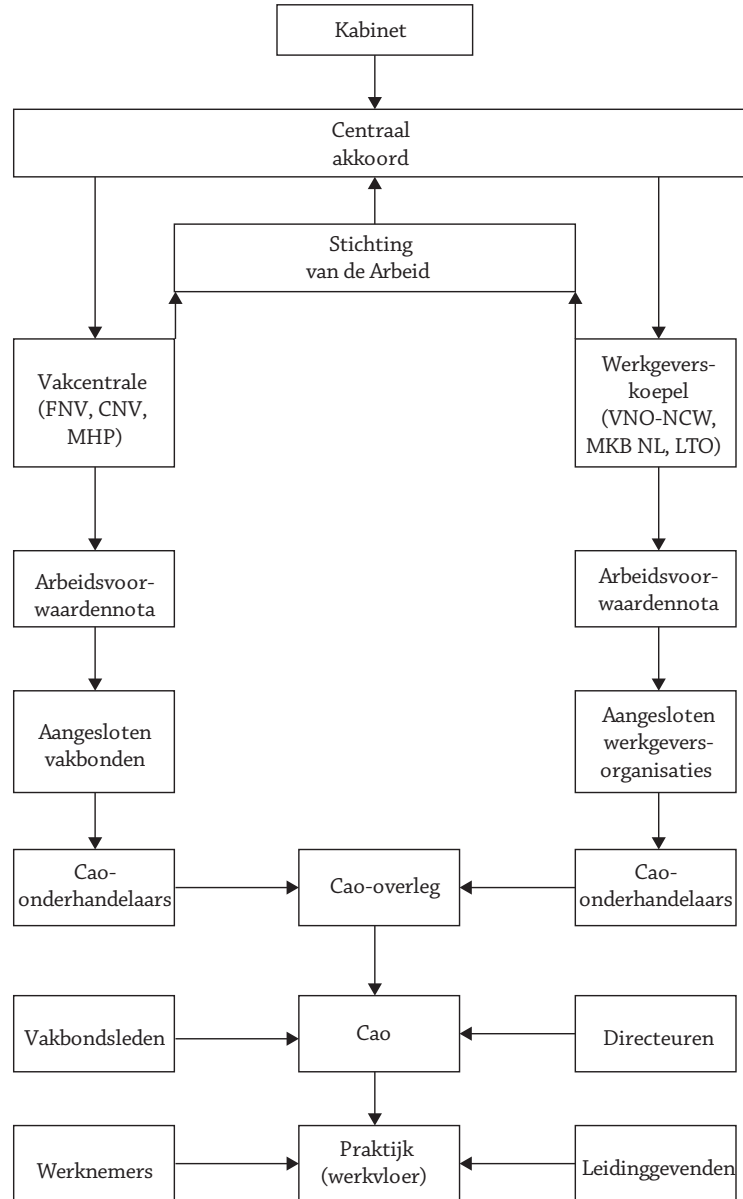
Kabinet

Centraal akkoord

Stichting van de Arbeid

Vakcentrale (FNV, CNV, MHP)

Werkgeverskoepel (VNO-NCW, MKB NL, LTO)

Arbeidsvoorwaardennota

Arbeidsvoorwaardennota

Aangesloten vakbonden

Aangesloten werkgeversorganisaties

Cao-onderhandelaars

Cao-overleg

Cao-onderhandelaars

Vakbondsleden

Cao

Directeuren

Werknemers

Praktijk (werkvloer)

Leidinggevenden